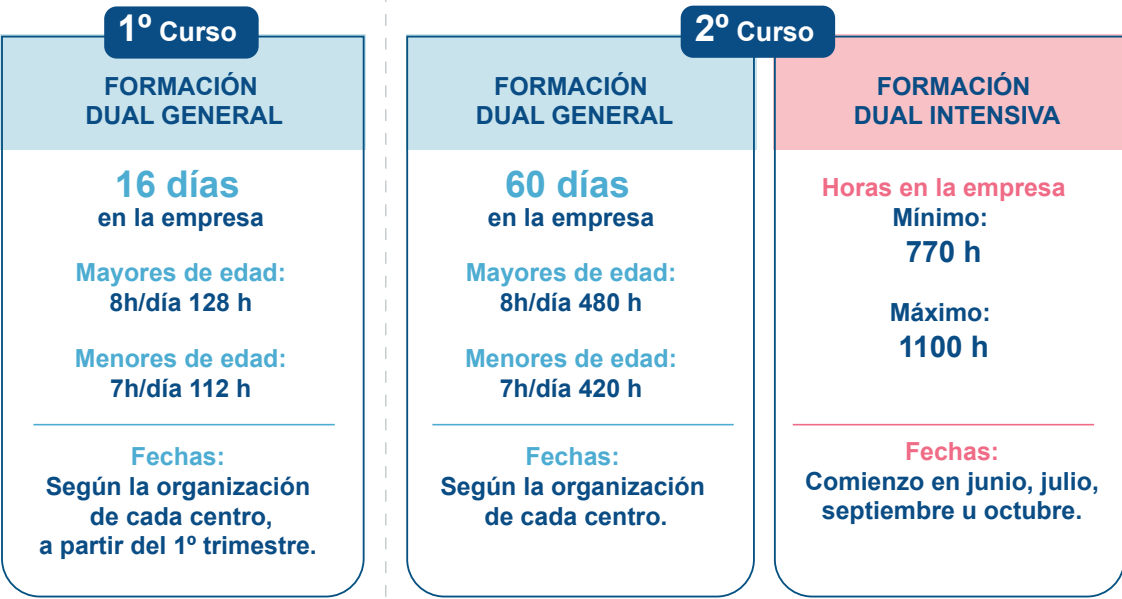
1º Curso

FORMACIÓN DUAL GENERAL

16 días
en la empresa

Mayores de edad:
8h/día 128 h

Menores de edad:
7h/día 112 h

Fechas:
Según la organización de cada centro, a partir del 1º trimestre.

2º Curso

FORMACIÓN DUAL GENERAL

60 días
en la empresa

Mayores de edad:
8h/día 480 h

Menores de edad:
7h/día 420 h

Fechas:
Según la organización de cada centro.

FORMACIÓN DUAL INTENSIVA

Horas en la empresa
Mínimo:
770 h

Máximo:
1100 h

Fechas:
Comienzo en junio, julio, septiembre u octubre.